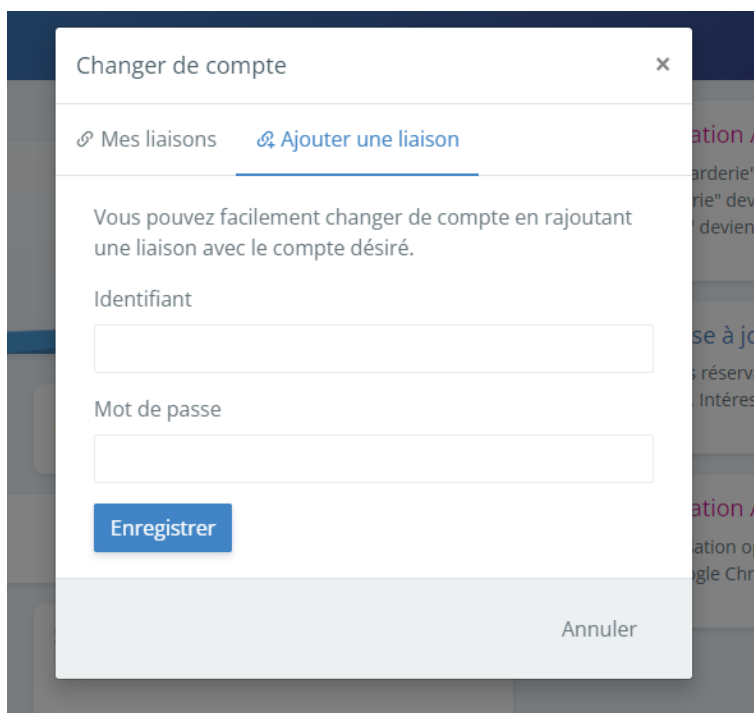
Changer de compte ×

Mes liaisons Ajouter une liaison

Vous pouvez facilement changer de compte en rajoutant une liaison avec le compte désiré.

Identifiant

Mot de passe

Enregistrer

Annuler

ation /
arderie"
rie" dev
' devien
se à jo
s réserva
. Intéres
ation /
sation op
gle Chr